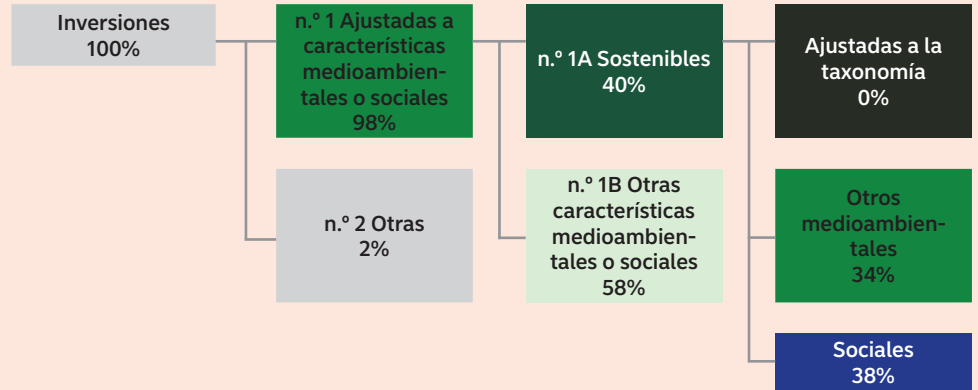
Inversiones
100%

n.º 1 Ajustadas a características medioambientales o sociales
98%

n.º 2 Otras
2%

n.º 1A Sostenibles
40%

n.º 1B Otras características medioambientales o sociales
58%

Ajustadas a la taxonomía
0%

Otros medioambientales
34%

Sociales
38%